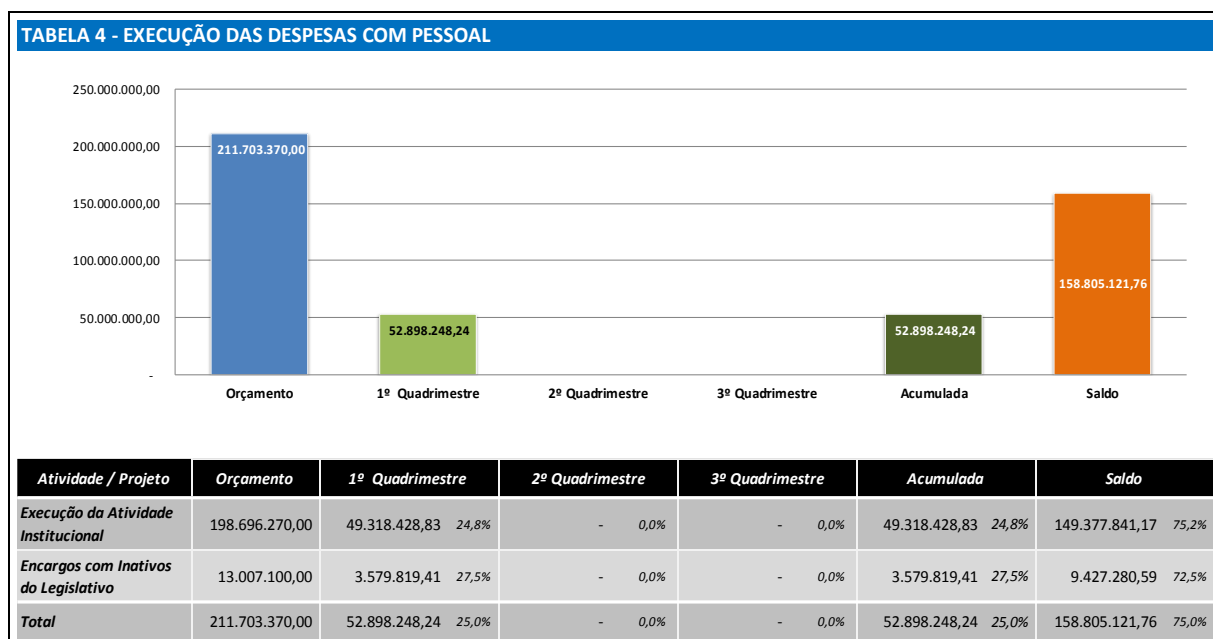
TABELA 4 - EXECUÇÃO DAS DESPESAS COM PESSOAL

250.000.000,00
200.000.000,00
150.000.000,00
100.000.000,00
50.000.000,00
-

211.703.370,00
52.898.248,24
52.898.248,24
158.805.121,76

Orçamento
1º Quadrimestre
2º Quadrimestre
3º Quadrimestre
Acumulada
Saldo

| Atividade / Projeto | Orçamento | 1º Quadrimestre | | 2º Quadrimestre | | 3º Quadrimestre | | Acumulada | | Saldo | |
|---|---|---|---|---|---|---|---|---|---|---|---|
| Execução da Atividade Institucional | 198.696.270,00 | 49.318.428,83 | 24,8% | - | 0,0% | - | 0,0% | 49.318.428,83 | 24,8% | 149.377.841,17 | 75,2% |
| Encargos com Inativos do Legislativo | 13.007.100,00 | 3.579.819,41 | 27,5% | - | 0,0% | - | 0,0% | 3.579.819,41 | 27,5% | 9.427.280,59 | 72,5% |
| Total | 211.703.370,00 | 52.898.248,24 | 25,0% | - | 0,0% | - | 0,0% | 52.898.248,24 | 25,0% | 158.805.121,76 | 75,0% |